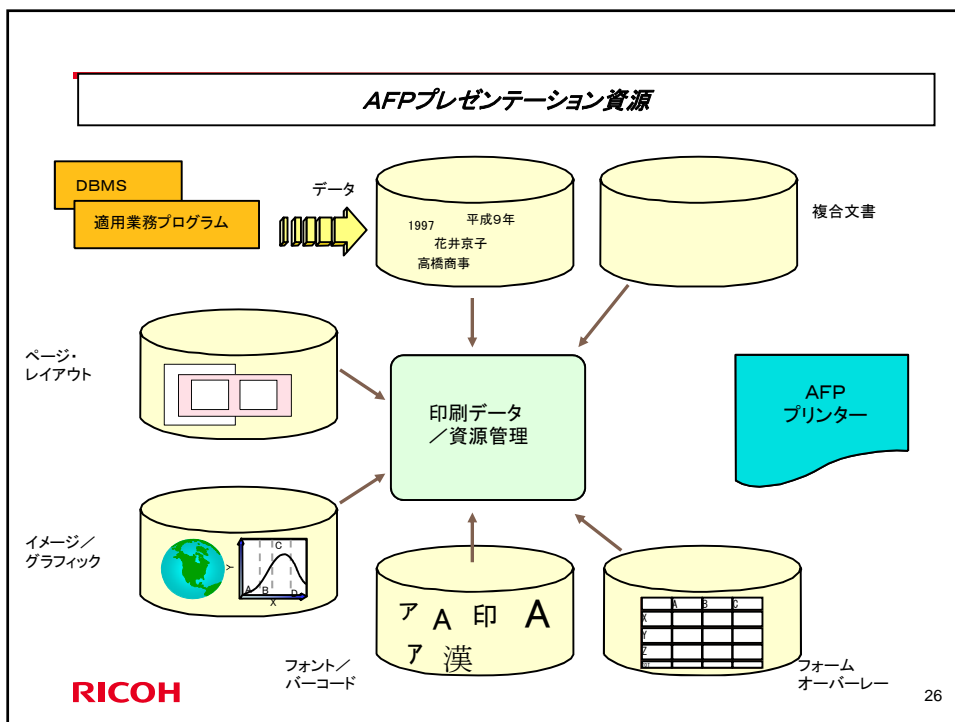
AFPプレゼンテーション資源

DBMS
適用業務プログラム

データ

1997 平成9年
花井京子
高橋商事

複合文書

ページ・
レイアウト

印刷データ
／資源管理

AFP
プリンター

イメージ／
グラフィック

Y
A B C D
X

ア A 印 A
ア 漢

A B C
X
Y
Z

フォント／
バーコード

フォーム
オーバーレー

RICOH

26